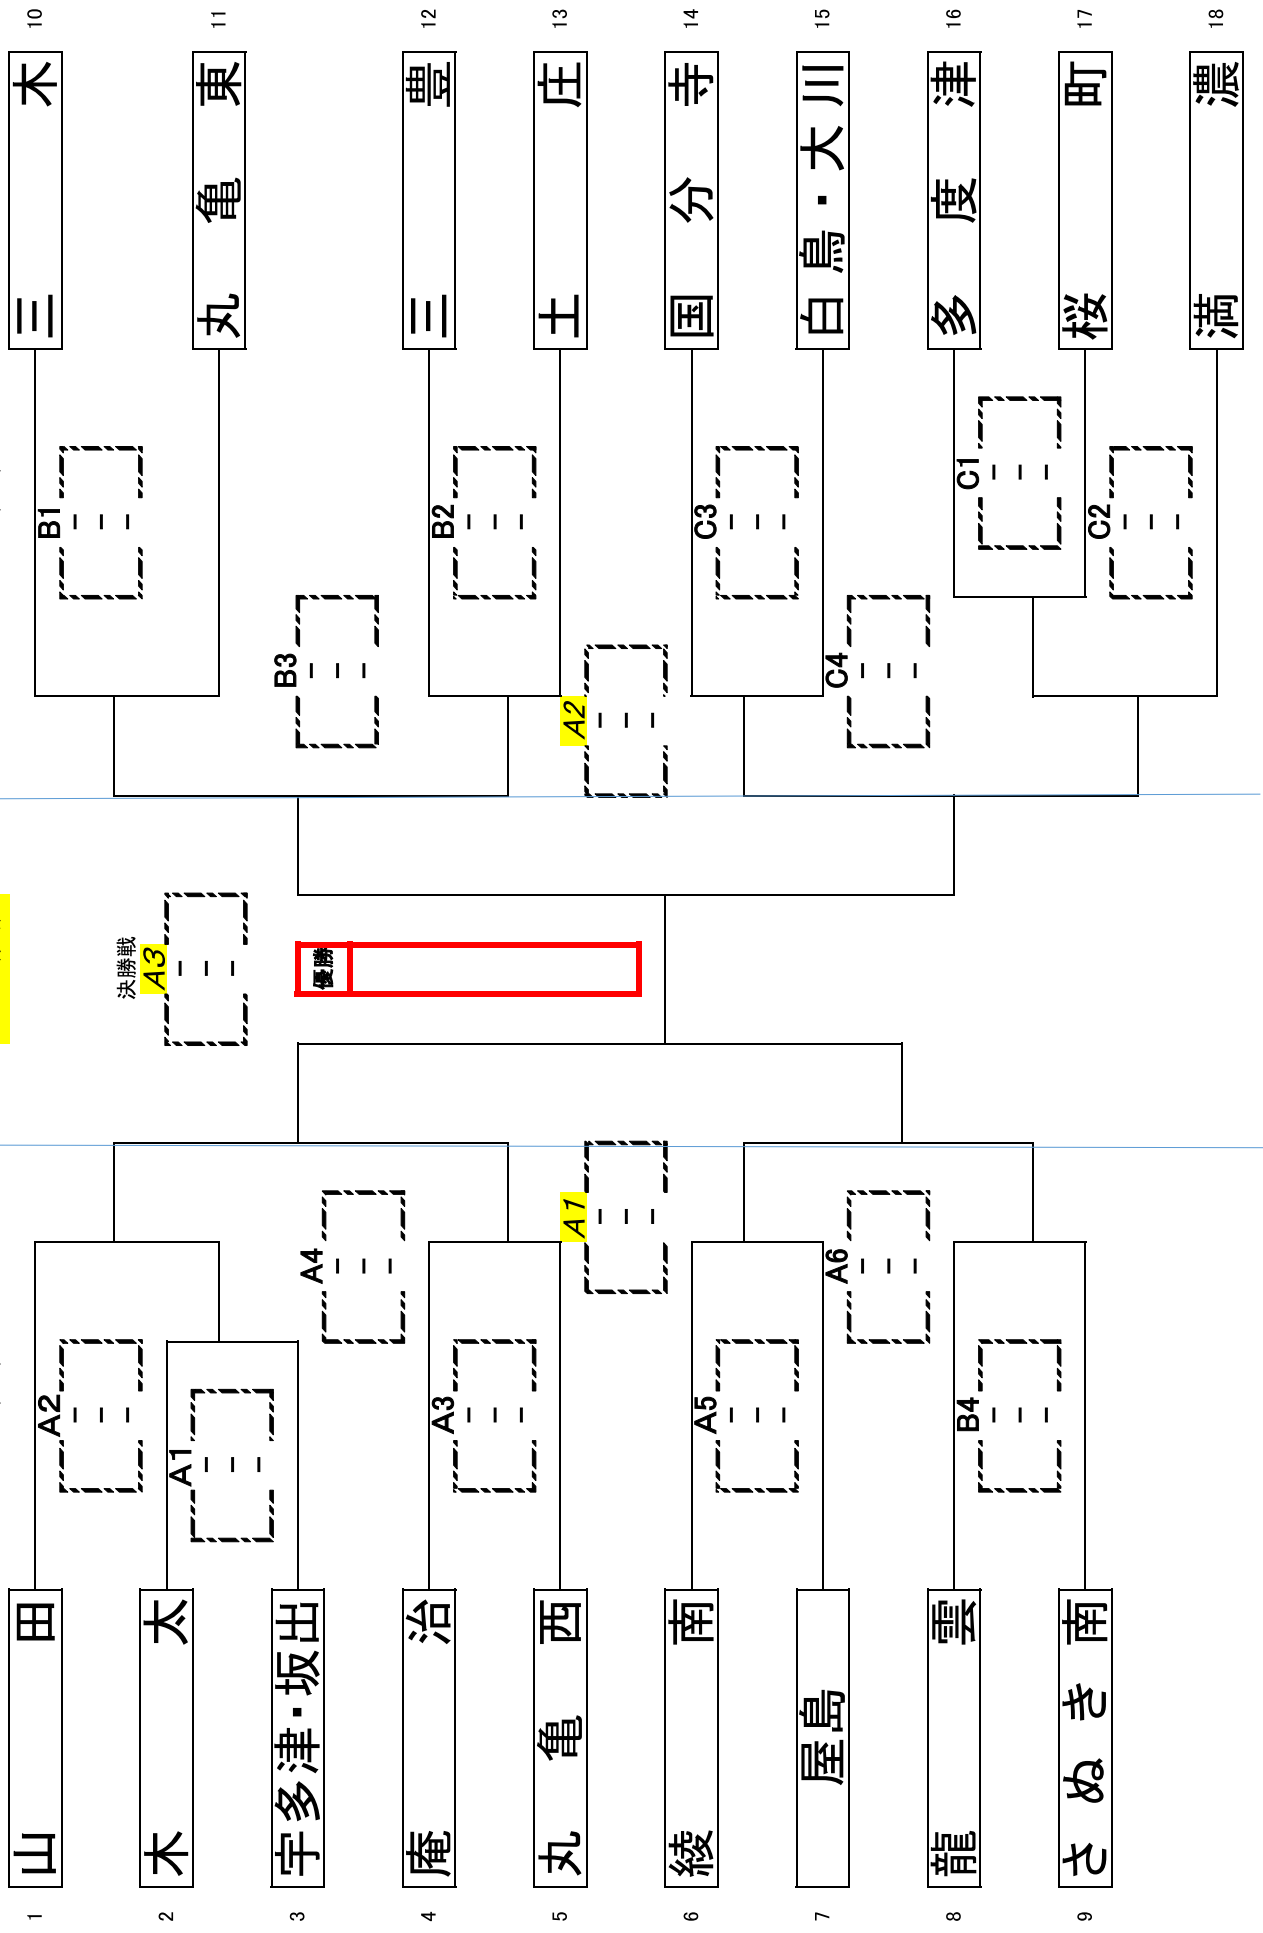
1 山田
2 木太
3 宇多津・坂出
4 庵治
5 丸亀西
6 綾南
7 屋島
8 龍雲
9 さぬき南

10 三木
11 丸亀東
12 三豊
13 土庄
14 国分寺
15 白鳥・大川
16 多度津
17 桜町
18 満濃

A1
A2
A3
A4
A5
A6
B4
A1
A2
B1
B2
B3
C1
C2
C3
C4

決勝戦 A3

優勝